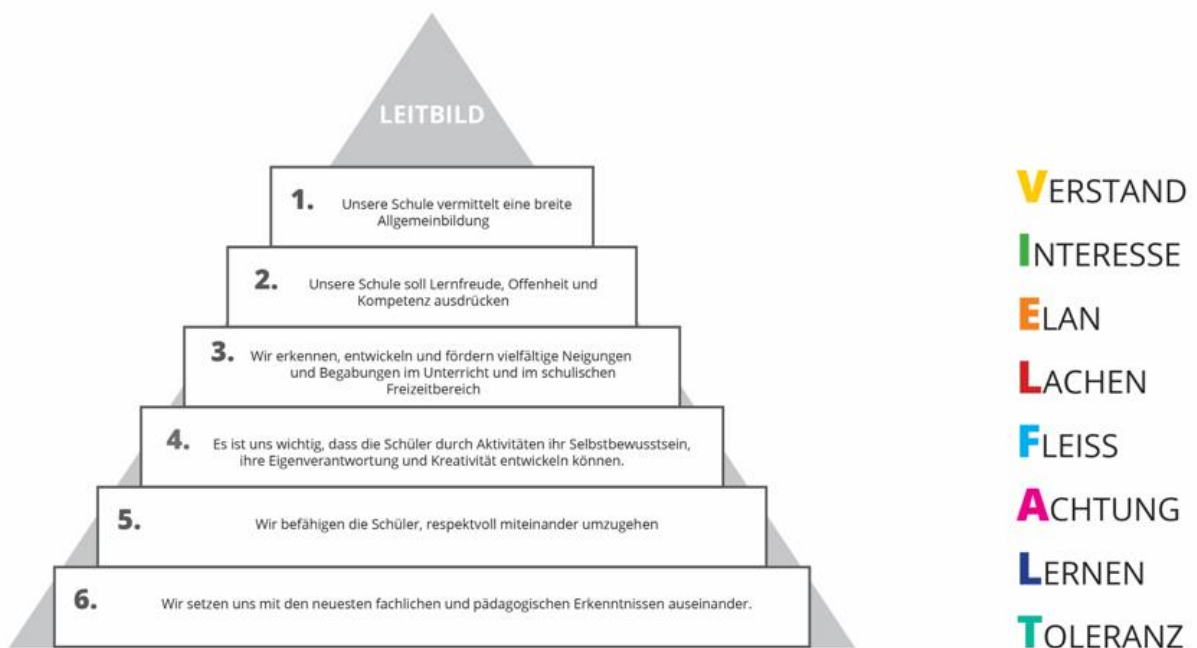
LEITBILD

1. Unsere Schule vermittelt eine breite Allgemeinbildung

2. Unsere Schule soll Lernfreude, Offenheit und Kompetenz ausdrücken

3. Wir erkennen, entwickeln und fördern vielfältige Neigungen und Begabungen im Unterricht und im schulischen Freizeitbereich

4. Es ist uns wichtig, dass die Schüler durch Aktivitäten ihr Selbstbewusstsein, ihre Eigenverantwortung und Kreativität entwickeln können.

5. Wir befähigen die Schüler, respektvoll miteinander umzugehen

6. Wir setzen uns mit den neuesten fachlichen und pädagogischen Erkenntnissen auseinander.

VERSTAND
INTERESSE
ELAN
LACHEN
FLEISS
ACHTUNG
LERNEN
TOLERANZ